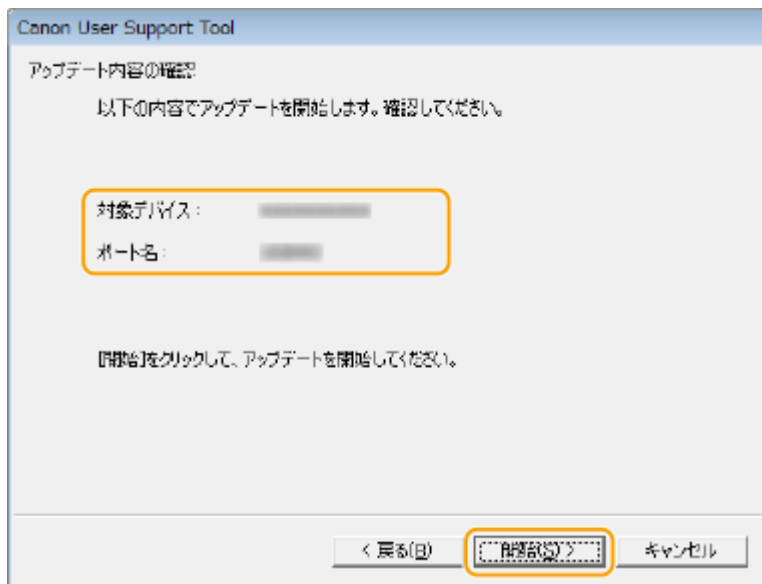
Canon User Support Tool

アップデート内容の確認

以下の内容でアップデートを開始します。確認してください。

対象デバイス：

ポート名：

[開始]をクリックして、アップデートを開始してください。

< 戻る(B)

開始(S) >

キャンセル